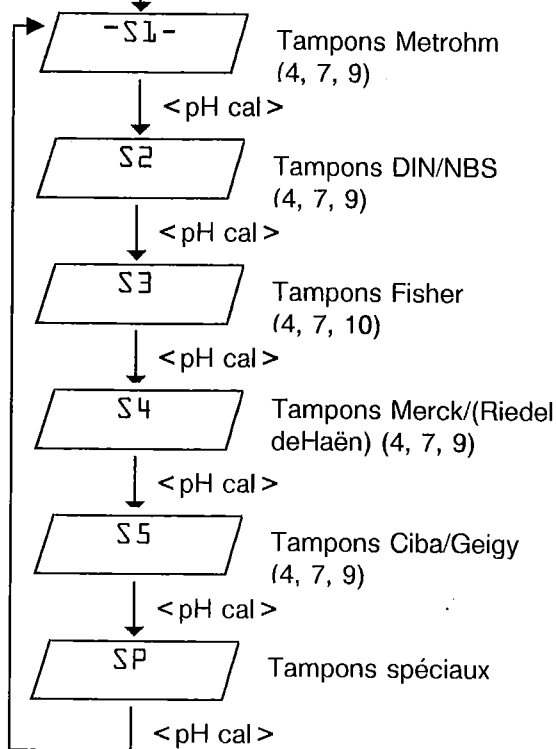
-S1-

Tampons Metrohm (4, 7, 9)

<pH cal>

S2

Tampons DIN/NBS (4, 7, 9)

<pH cal>

S3

Tampons Fisher (4, 7, 10)

<pH cal>

S4

Tampons Merck/(Riedel deHaën) (4, 7, 9)

<pH cal>

S5

Tampons Ciba/Geigy (4, 7, 9)

<pH cal>

SP

Tampons spéciaux

<pH cal>